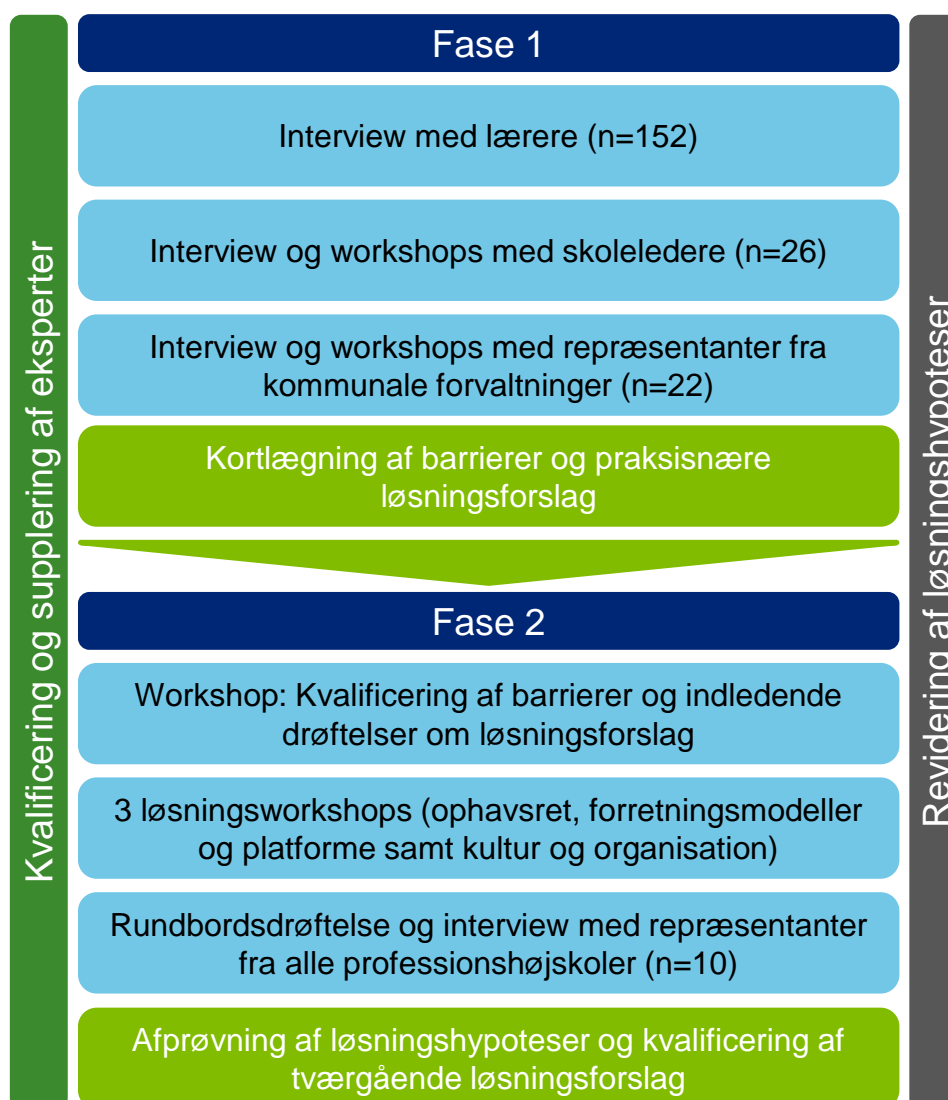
Kvalificering og supplering af eksperter

Fase 1

Interview med lærere (n=152)

Interview og workshops med skoleledere (n=26)

Interview og workshops med repræsentanter fra kommunale forvaltninger (n=22)

Kortlægning af barrierer og praksisnære løsningsforslag

Fase 2

Workshop: Kvalificering af barrierer og indledende drøftelser om løsningsforslag

3 løsningsworkshops (ophavsret, forretningsmodeller og platforme samt kultur og organisation)

Rundbordsdrøftelse og interview med repræsentanter fra alle professionshøjskoler (n=10)

Afprøvning af løsningshypoteser og kvalificering af tværgående løsningsforslag

Revidering af løsningshypoteser